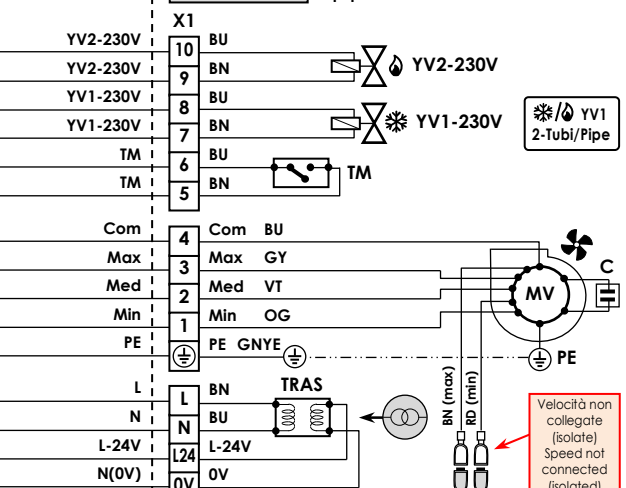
X1

YV2-230V 10 BU
YV2-230V 9 BN
YV1-230V 8 BU
YV1-230V 7 BN
TM 6 BU
TM 5 BN

YV2-230V
YV1-230V
YV1
2-Tubi/Pipe
TM

Com 4 Com BU
Max 3 Max GY
Med 2 Med VT
Min 1 Min OG
PE PE GNYE

MV
C
PE

BN (max)
RD (min)

L L BN
N N BU
L-24V L24 L-24V
N(0V) 0V 0V

TRAS

Velocità non collegate (isolate)
Speed not connected (isolated)